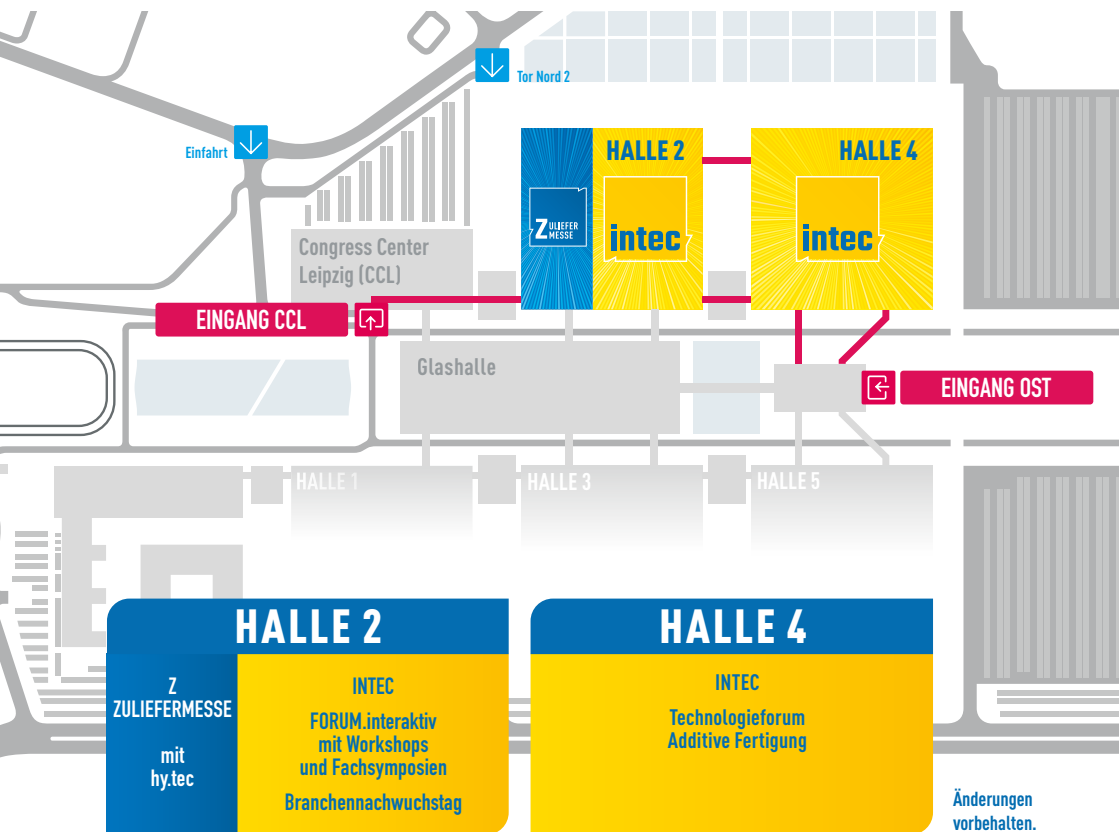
Tor Nord 2

Einfahrt

HALLE 2

HALLE 4

Z ULIEFER MESSE

intec

intec

Congress Center Leipzig (CCL)

EINGANG CCL

Glashalle

EINGANG OST

HALLE 1

HALLE 3

HALLE 5

HALLE 2

Z
ZULIEFERMESSE

mit
hy.tec

INTEC

FORUM.interaktiv
mit Workshops
und Fachsymposien

Branchennachwuchstag

HALLE 4

INTEC

Technologieforum
Additive Fertigung

Änderungen vorbehalten.